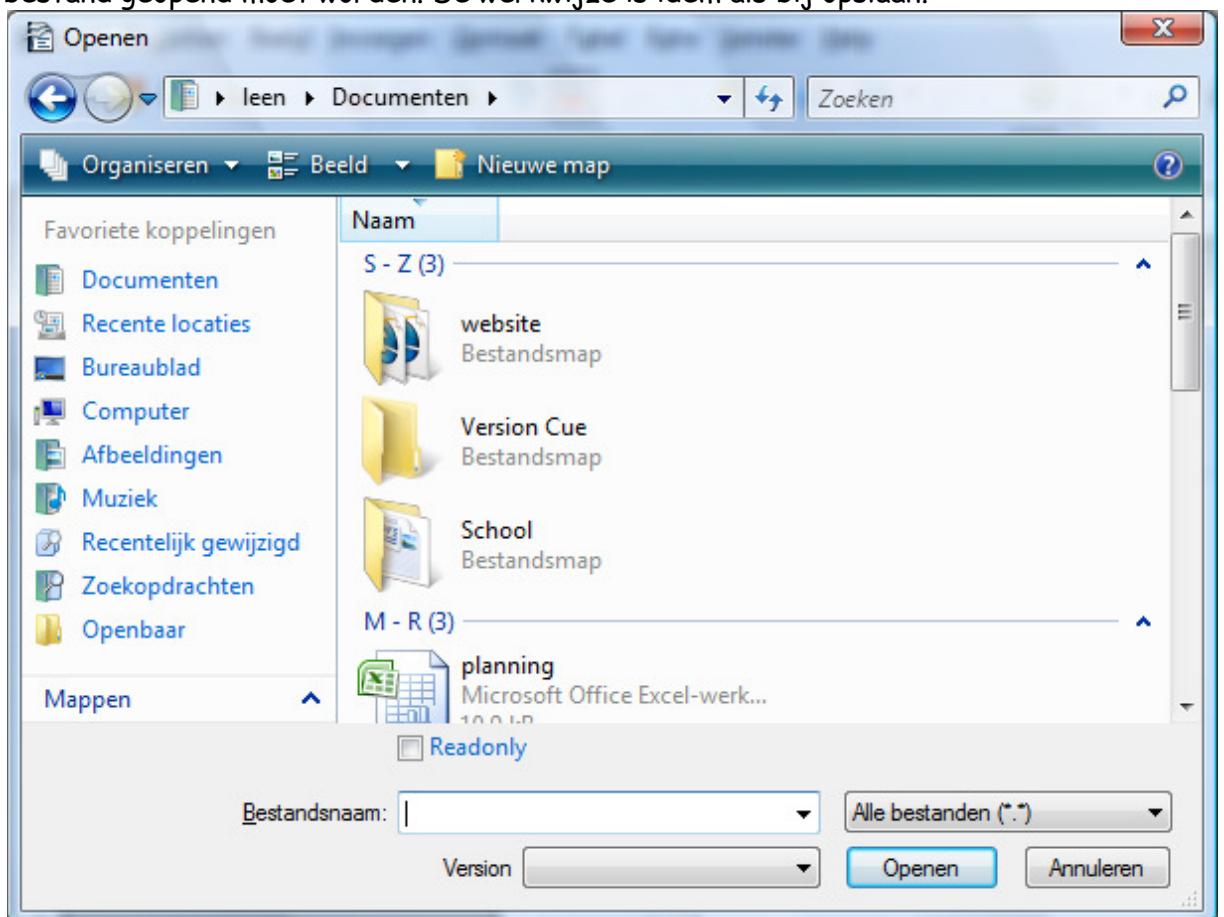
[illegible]

Openen

leen ▸ Documenten ▸

Zoeken

Organiseren ▾ Beeld ▾ Nieuwe map

Favoriete koppelingen

Documenten

Recente locaties

Bureaublad

Computer

Afbeeldingen

Muziek

Recentelijk gewijzigd

Zoekopdrachten

Openbaar

Mappen

Naam

S - Z (3)

website
Bestandsmap

Version Cue
Bestandsmap

School
Bestandsmap

M - R (3)

planning
Microsoft Office Excel-werk...
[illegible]

Readonly

Bestandsnaam:

Alle bestanden (*.*)

Version

Openen

Annuleren